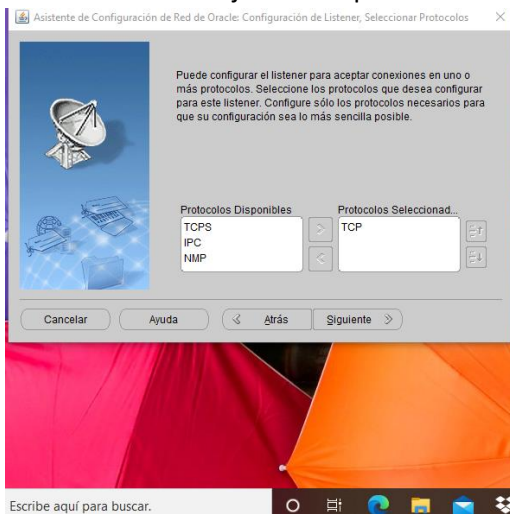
Asistente de Configuración de Red de Oracle: Configuración de Listener, Seleccionar Protocolos

Puede configurar el listener para aceptar conexiones en uno o más protocolos. Seleccione los protocolos que desea configurar para este listener. Configure sólo los protocolos necesarios para que su configuración sea lo más sencilla posible.

Protocolos Disponibles
TCPS
IPC
NMP

Protocolos Seleccionad...
TCP

Cancelar
Ayuda
Atrás
Siguiente

Escribe aquí para buscar.